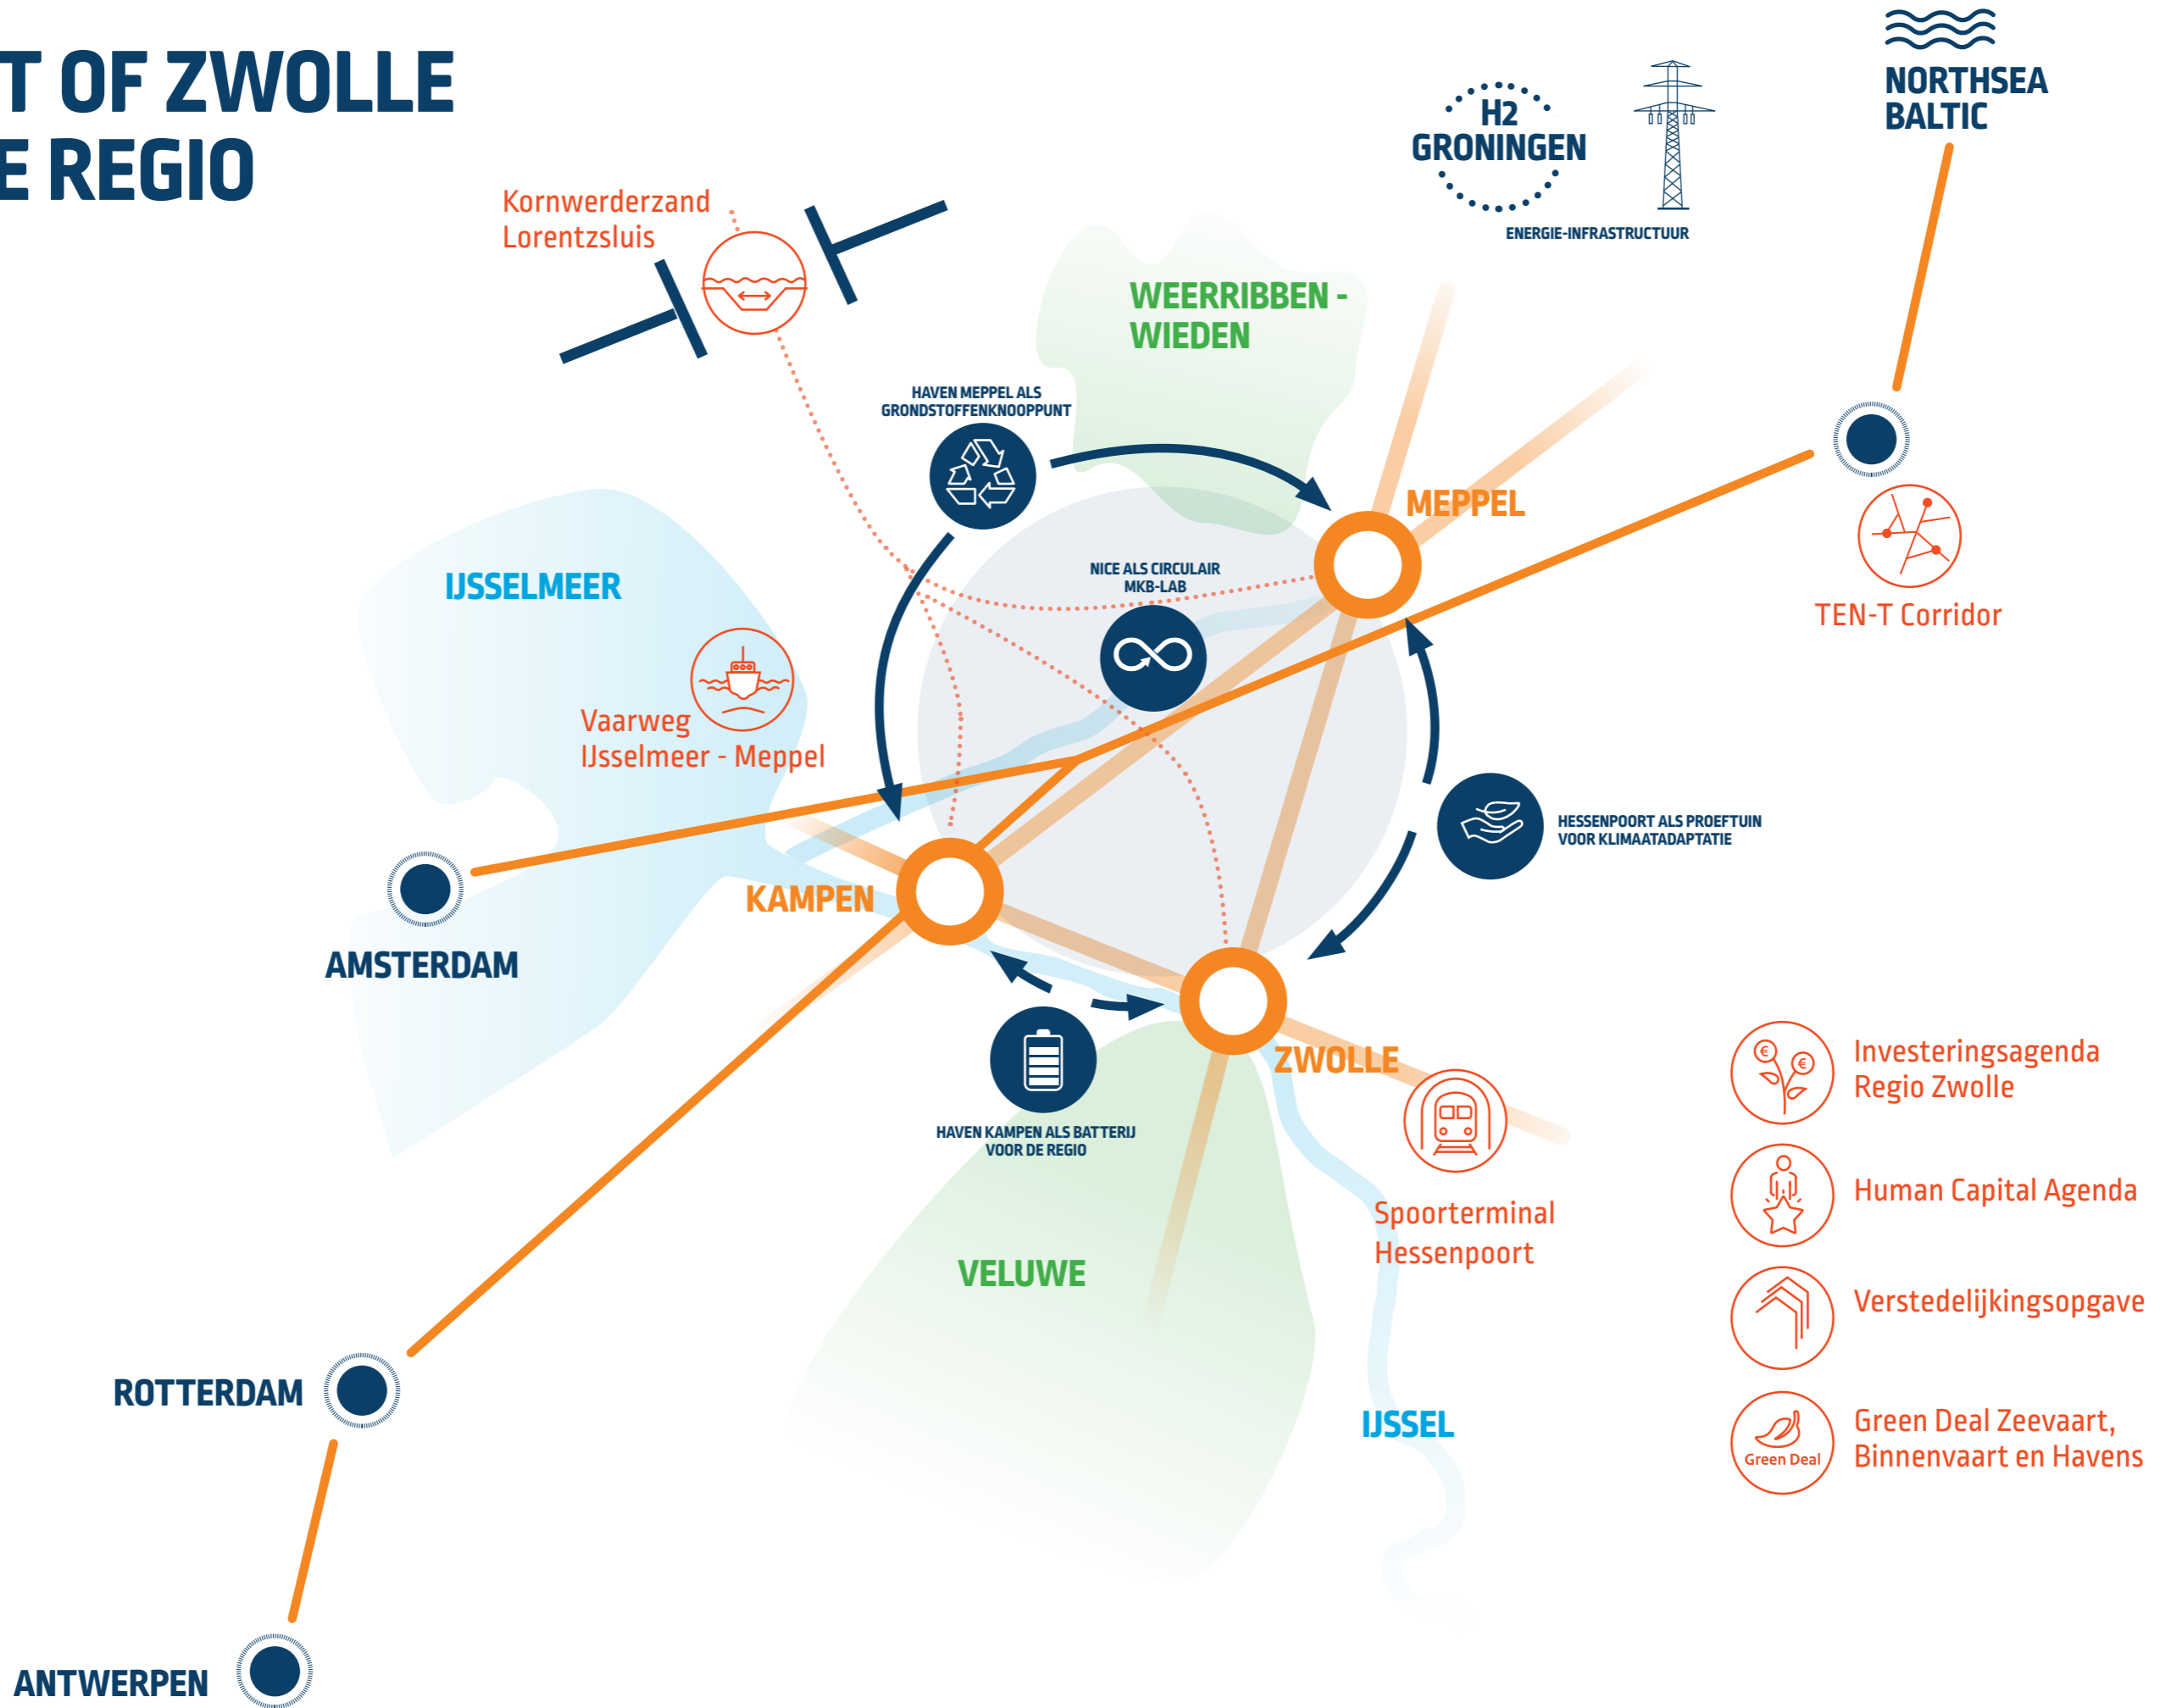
T OF ZWOLLE
E REGIO

Kornwerderzand
Lorentzsluis

H2
GRONINGEN

ENERGIE-INFRASTRUCTUUR

NORTHSEA
BALTIC

WEERRIBBEN -
WIEDEN

HAVEN MEPPEL ALS GRONDSTOFFENKNOOPPUNT

MEPPEL

TEN-T Corridor

IJSSELMEER

NICE ALS CIRCULAIR MKB-LAB

Vaarweg
IJsselmeer - Meppel

HESSENPOORT ALS PROEFTUIN VOOR KLIMAATADAPTATIE

AMSTERDAM

KAMPEN

ZWOLLE

HAVEN KAMPEN ALS BATTERIJ VOOR DE REGIO

Spoorterminal
Hessenpoort

Investeringsagenda
Regio Zwolle

Human Capital Agenda

Verstedelijkingsopgave

VELUWE

ROTTERDAM

IJSSEL

Green Deal

Green Deal Zeevaart,
Binnenvaart en Havens

ANTWERPEN